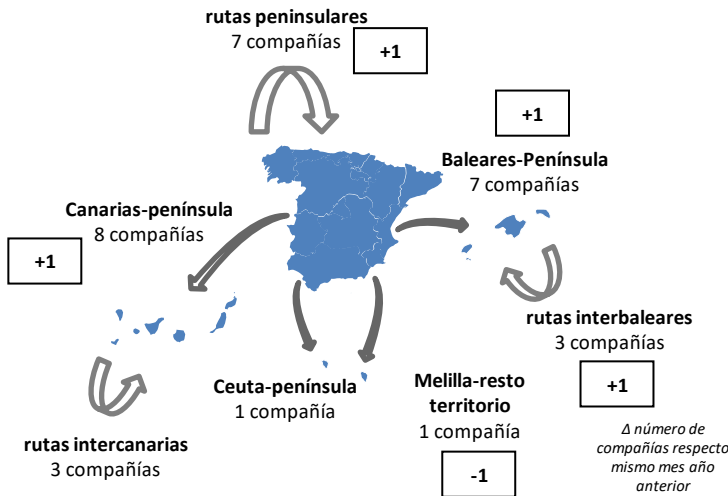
rutas peninsulares
7 compañías

+1

+1

Baleares-Península
7 compañías

Canarias-península
8 compañías

+1

rutas interbaleares
3 compañías

+1

Ceuta-península
1 compañía

Melilla-resto territorio
1 compañía

-1

rutas intercanarias
3 compañías

Δ número de compañías respecto mismo mes año anterior